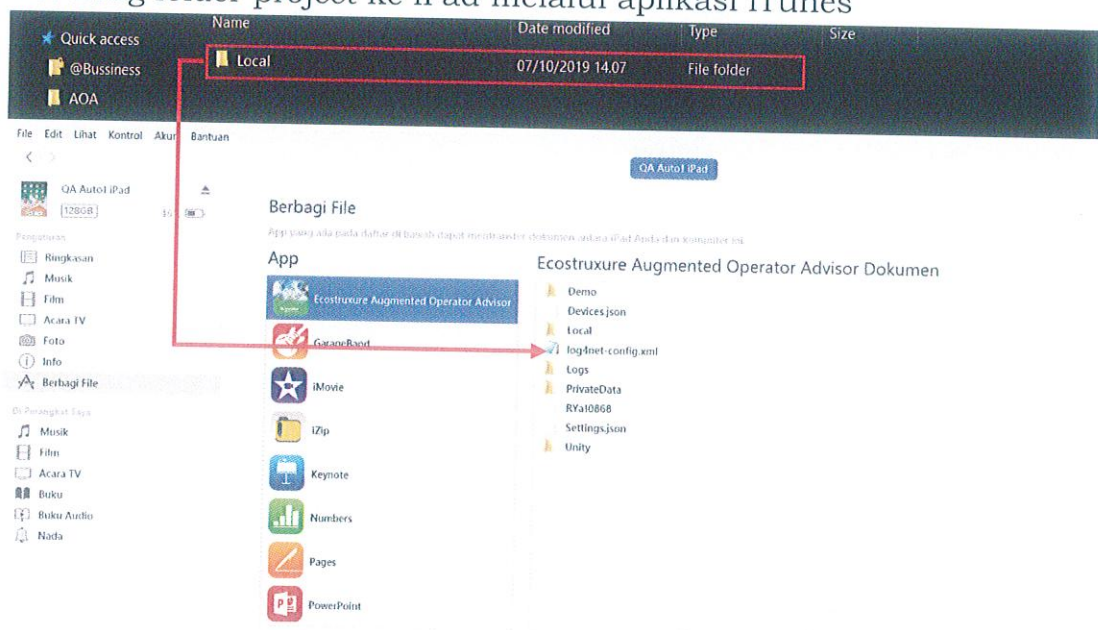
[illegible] folder project ke iPad melalui aplikasi iTunes

Quick access
@Bussiness
AOA

| Name | Date modified | Type | Size |
|---|---|---|---|
| Local | 07/10/2019 14.07 | File folder | |

File Edit Lihat Kontrol Akun Bantuan

QA Auto1 iPad
128GB

QA Auto1 iPad

Pengaturan
Ringkasan
Musik
Film
Acara TV
Foto
Info
Berbagi File

Di Perangkat Saya
Musik
Film
Acara TV
Buku
Buku Audio
Nada

Berbagi File

App yang ada pada daftar di bawah dapat mentransfer dokumen antara iPad Anda dan komputer ini.

App

Ecostruxure Augmented Operator Advisor
GarageBand
iMovie
iZip
Keynote
Numbers
Pages
PowerPoint

Ecostruxure Augmented Operator Advisor Dokumen

Demo
Devices.json
Local
log4net-config.xml
Logs
PrivateData
RYa10868
Settings.json
Unity